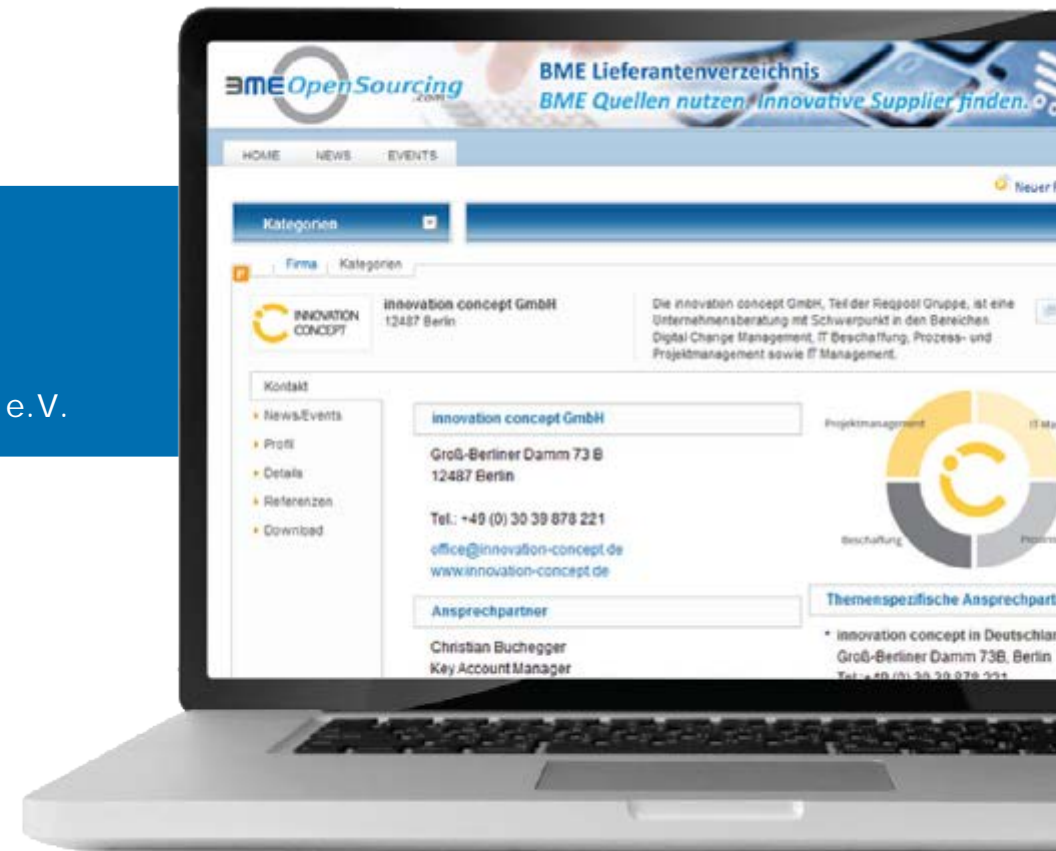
e.V.

BME OpenSourcing .com

BME Lieferantenverzeichnis
BME Quellen nutzen. Innovative Supplier finden.

HOME NEWS EVENTS

Neuer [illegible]

Kategorien

Firma Kategorien

INNOVATION CONCEPT

innovation concept GmbH
12487 Berlin

Die innovation concept GmbH, Teil der Reqpool Gruppe, ist eine Unternehmensberatung mit Schwerpunkt in den Bereichen Digital Change Management, IT Beschaffung, Prozess- und Projektmanagement sowie IT Management.

Kontakt
News/Events
Profil
Details
Referenzen
Download

innovation concept GmbH

Groß-Berliner Damm 73 B
12487 Berlin

Tel.: +49 (0) 30 39 878 221

office@innovation-concept.de
www.innovation-concept.de

Ansprechpartner

Christian Buchegger
Key Account Manager

Projektmanagement
IT Ma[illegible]
Beschaffung
Prozess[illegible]

Themenspezifische Ansprechpart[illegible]

* innovation concept in Deutschlan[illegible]
Groß-Berliner Damm 73B, Berlin
Tel.: +49 (0) 30 39 878 221